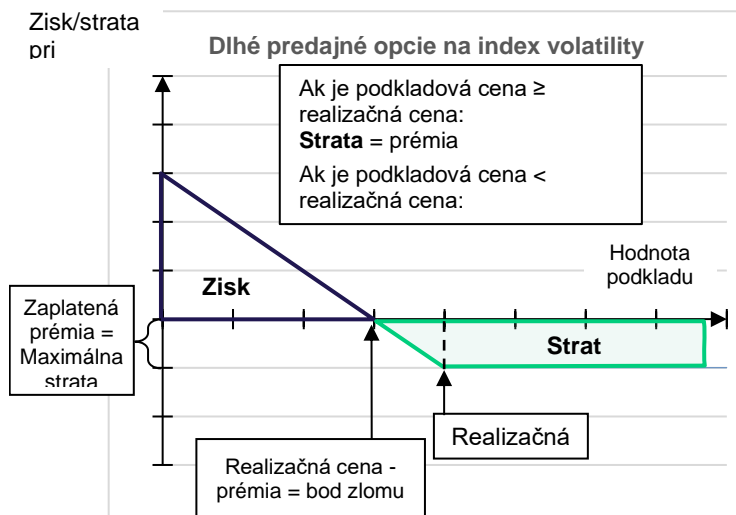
Zisk/strata pri

Dlhé predajné opcie na index volatility

Ak je podkladová cena ≥ realizačná cena:
**Strata** = prémia
Ak je podkladová cena < realizačná cena:

Hodnota podkladu

Zisk

Zaplatená prémia = Maximálna strata

Strat

Realizačná

Realizačná cena - prémia = bod zlomu